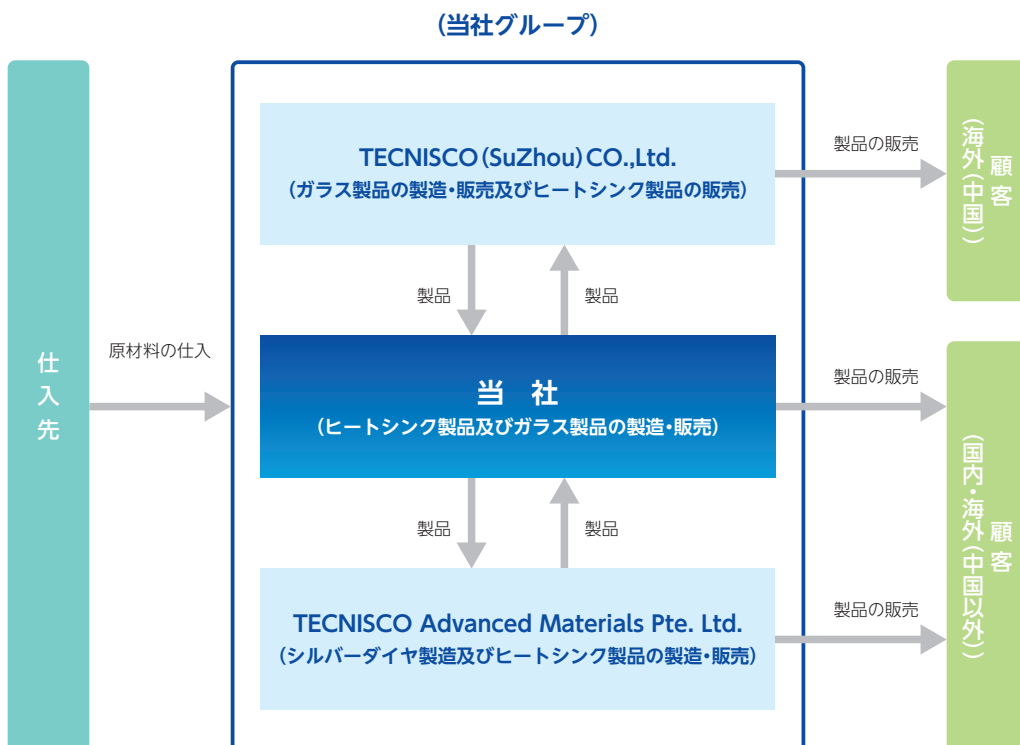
(当社グループ)

仕入先

原材料の仕入

TECNISCO (SuZhou) CO.,Ltd.
(ガラス製品の製造・販売及びヒートシンク製品の販売)

製品

製品

当社
(ヒートシンク製品及びガラス製品の製造・販売)

製品

製品

TECNISCO Advanced Materials Pte. Ltd.
(シルバーダイヤ製造及びヒートシンク製品の製造・販売)

製品の販売

顧客
(海外(中国))

製品の販売

顧客
(国内・海外(中国以外))

製品の販売